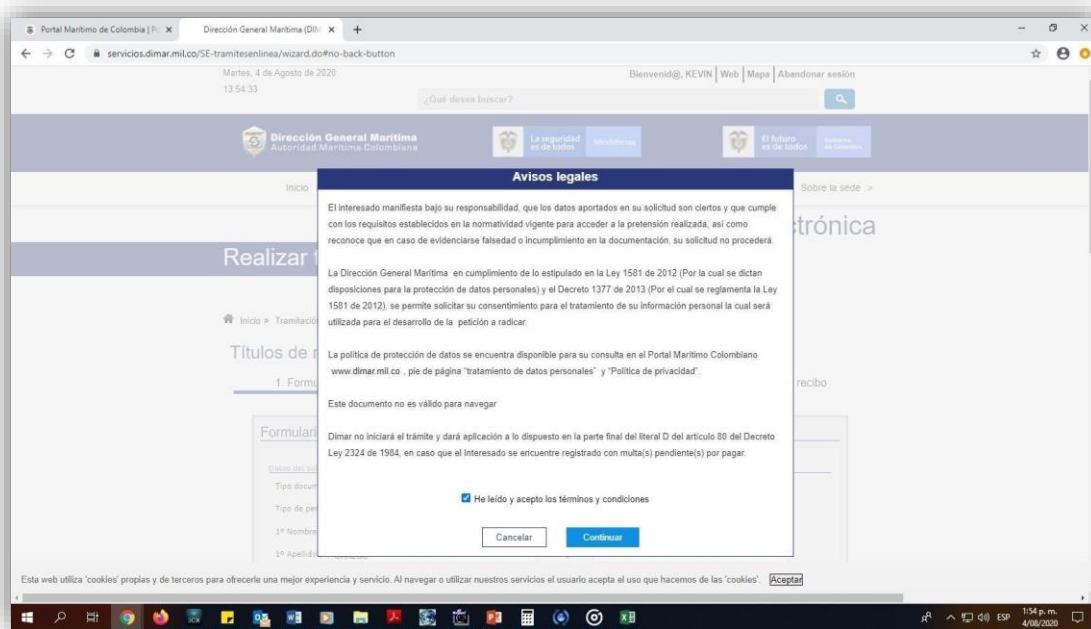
Portal Marítimo de Colombia | P
Dirección General Marítima (DIM
servicios.dimar.mil.co/SE-tramitesenlinea/wizard.do#no-back-button

Martes, 4 de Agosto de 2020
13:54:33
Bienvenid@, KEVIN | Web | Mapa | Abandonar sesión
¿Qué desea buscar?

Dirección General Marítima
Autoridad Marítima Colombiana
La seguridad es de todos
Mindefensa
El futuro es de todos
Gobierno de Colombia

Inicio
Sobre la sede >
Realizar t
trónica
Inicio » Tramitació
Títulos de n
1. Formu
recibo
Formulari
Datos del so
Tipo docum
Tipo de per
1º Nombre
1º Apellido

Avisos legales

El interesado manifiesta bajo su responsabilidad, que los datos aportados en su solicitud son ciertos y que cumple con los requisitos establecidos en la normatividad vigente para acceder a la pretensión realizada, así como reconoce que en caso de evidenciarse falsedad o incumplimiento en la documentación, su solicitud no procederá.

La Dirección General Marítima en cumplimiento de lo estipulado en la Ley 1581 de 2012 (Por la cual se dictan disposiciones para la protección de datos personales) y el Decreto 1377 de 2013 (Por el cual se reglamenta la Ley 1581 de 2012), se permite solicitar su consentimiento para el tratamiento de su información personal la cual será utilizada para el desarrollo de la petición a radicar.

La política de protección de datos se encuentra disponible para su consulta en el Portal Marítimo Colombiano www.dimar.mil.co , pie de página "tratamiento de datos personales" y "Política de privacidad".

Este documento no es válido para navegar

Dimar no iniciará el trámite y dará aplicación a lo dispuesto en la parte final del literal D del artículo 80 del Decreto Ley 2324 de 1984, en caso que el Interesado se encuentre registrado con multa(s) pendiente(s) por pagar.

He leído y acepto los términos y condiciones

Cancelar
Continuar

Esta web utiliza 'cookies' propias y de terceros para ofrecerle una mejor experiencia y servicio. Al navegar o utilizar nuestros servicios el usuario acepta el uso que hacemos de las 'cookies'. Aceptar

ESP 1:54 p. m. 4/08/2020